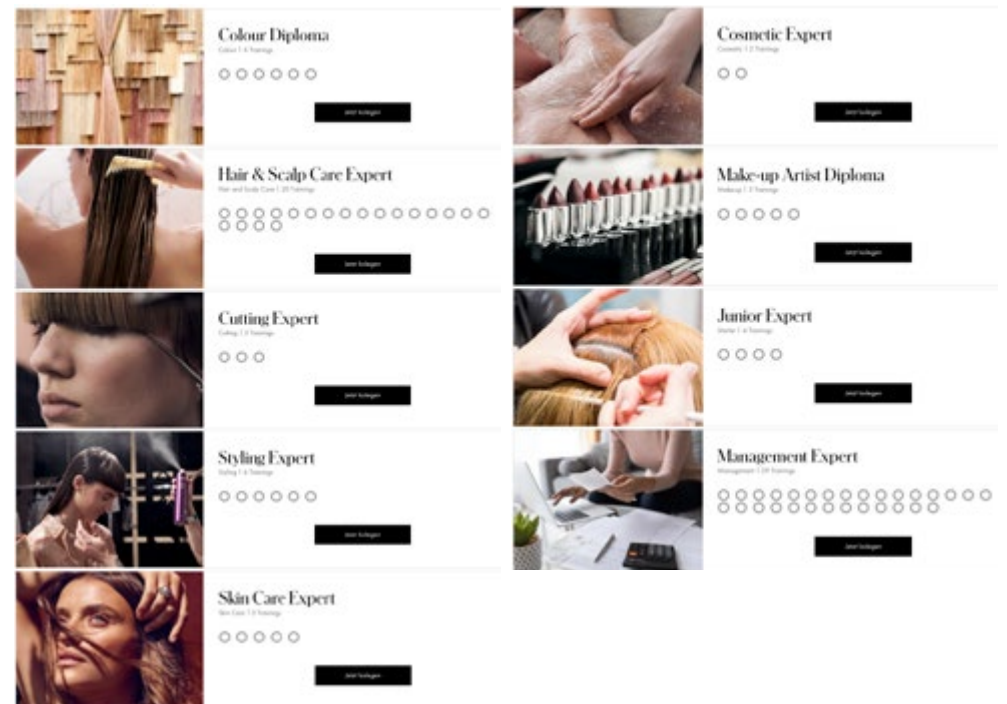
Colour Diploma
Colour | 6 Trainings
Jetzt buchen

Cosmetic Expert
Cosmetic | 2 Trainings
Jetzt buchen

Hair & Scalp Care Expert
Hair and Scalp Care | 20 Trainings
Jetzt buchen

Make-up Artist Diploma
Makeup | 5 Trainings
Jetzt buchen

Cutting Expert
Cutting | 3 Trainings
Jetzt buchen

Junior Expert
Starter | 4 Trainings
Jetzt buchen

Styling Expert
Styling | 6 Trainings
Jetzt buchen

Management Expert
Management | 29 Trainings
Jetzt buchen

Skin Care Expert
Skin Care | 5 Trainings
Jetzt buchen